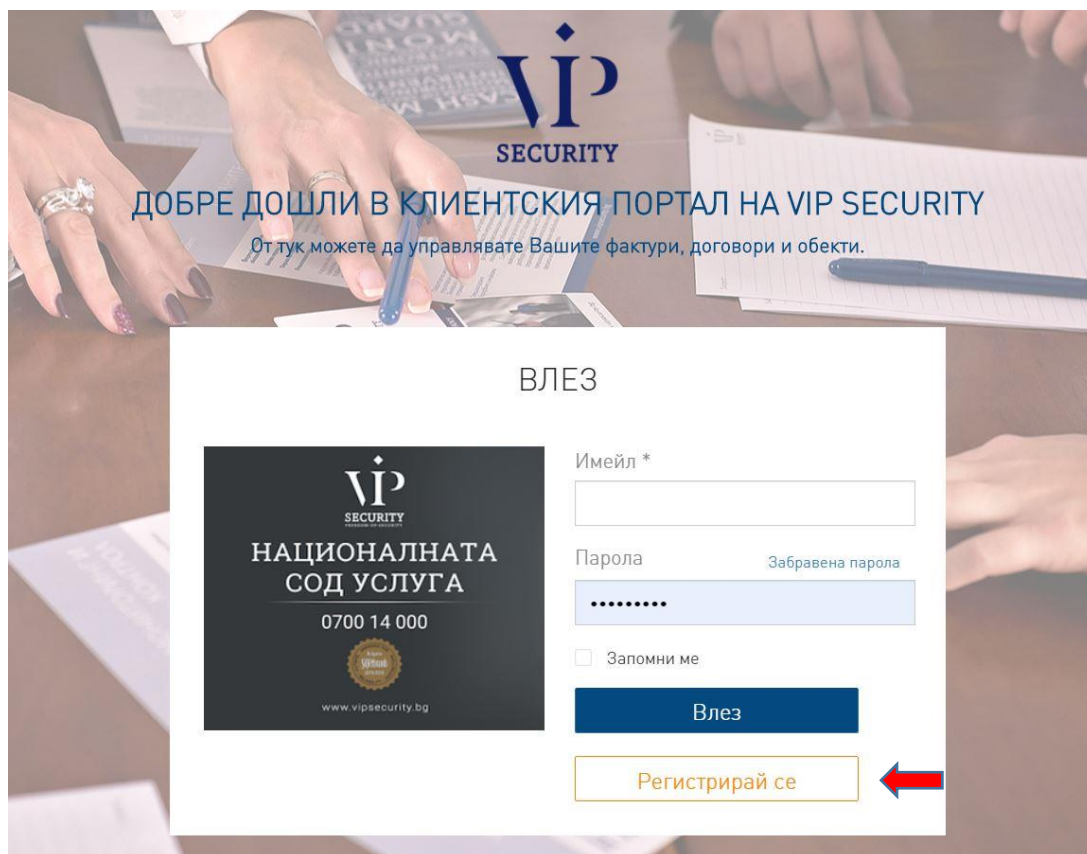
VIP
SECURITY

ДОБРЕ ДОШЛИ В КЛИЕНТСКИЯ ПОРТАЛ НА VIP SECURITY

От тук можете да управлявате Вашите фактури, договори и обекти.

ВЛЕЗ

VIP
SECURITY

НАЦИОНАЛНАТА
СОД УСЛУГА

0700 14 000

www.vipsecurity.bg

Имейл *

Парола

Забравена парола

•••••••••

Запомни ме

Влез

Регистрирай се